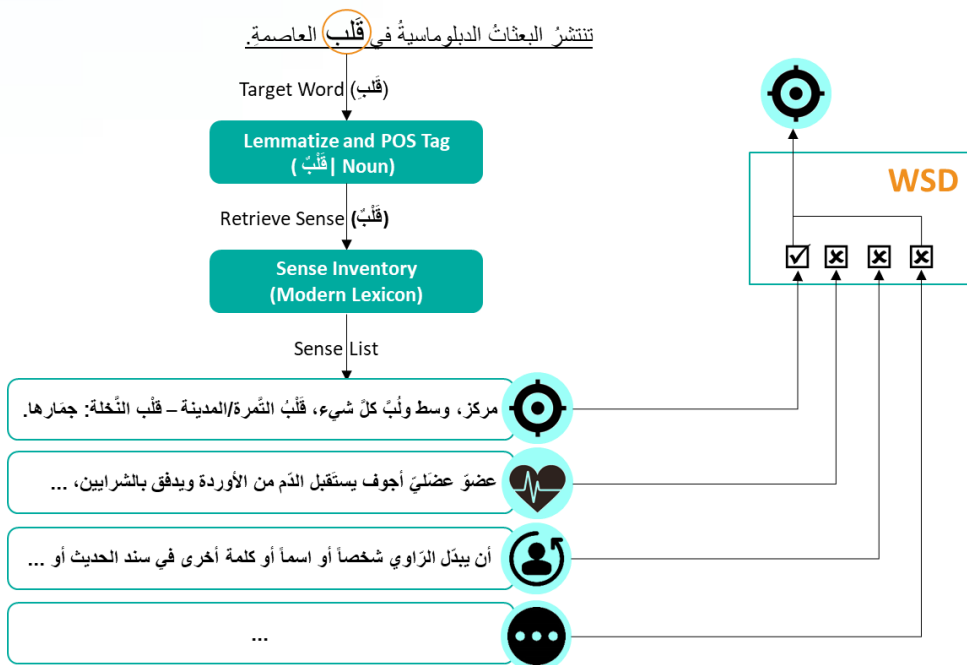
تنتشرُ البعثاتُ الدبلوماسيةُ في قَلْبِ العاصمةِ.

Target Word (قَلْبِ)

Lemmatize and POS Tag
(قَلْبٌ | Noun)

Retrieve Sense (قَلْبٌ)

Sense Inventory
(Modern Lexicon)

Sense List

WSD

مركز، وسط ولُبّ كلّ شيء، قَلْبُ التَّمرة/المدينة – قَلْب النَّخلة: جمَارها.

عضوٌ عضَليّ أجوف يستَقبل الدّم من الأوردة ويدفق بالشرايين، ...

أن يبدّل الرّاوي شخصاً أو اسماً أو كلمة أخرى في سند الحديث أو ...

...